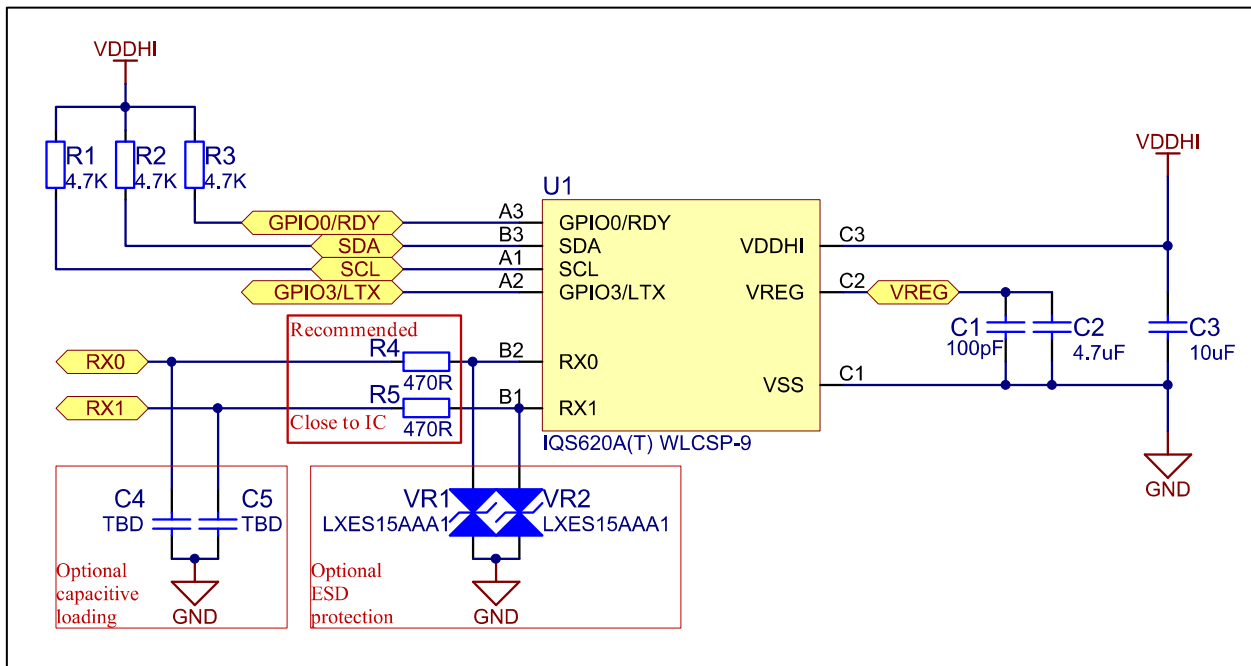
VDDHI

R1
4.7K
R2
4.7K
R3
4.7K

U1

GPIO0/RDY
SDA
SCL
GPIO3/LTX

A3
B3
A1
A2

GPIO0/RDY
SDA
SCL
GPIO3/LTX

VDDHI
VREG
VSS

C3
C2
C1

VREG

VDDHI

C1
100pF
C2
4.7uF
C3
10uF

GND

RX0
RX1

Recommended
R4
470R
R5
470R
Close to IC

B2
B1

RX0
RX1

IQS620A(T) WLCSP-9

C4
TBD
C5
TBD

Optional capacitive loading

GND

VR1
LXES15AAA1
VR2
LXES15AAA1

Optional ESD protection

GND